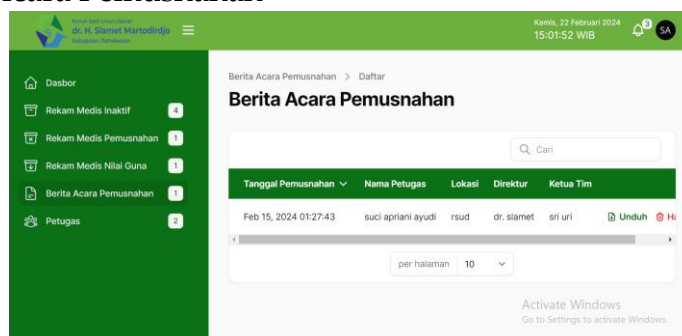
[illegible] Pemusnahan

Rumah Sakit Umum Daerah
dr. H. Slamet Martodirdjo
Kabupaten Pamekasan

Kamis, 22 Februari 2024
15:01:52 WIB

3

SA

Dasbor

Rekam Medis Inaktif 4

Rekam Medis Pemusnahan 1

Rekam Medis Nilai Guna 1

Berita Acara Pemusnahan 1

Petugas 2

Berita Acara Pemusnahan > Daftar

Berita Acara Pemusnahan

Cari

| Tanggal Pemusnahan | Nama Petugas | Lokasi | Direktur | Ketua Tim | |
|---|---|---|---|---|---|
| Feb 15, 2024 01:27:43 | suci apriani ayudi | rsud | dr. slamet | sri uri | Unduh Ha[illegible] |

per halaman 10

Activate Windows
Go to Settings to activate Windows.